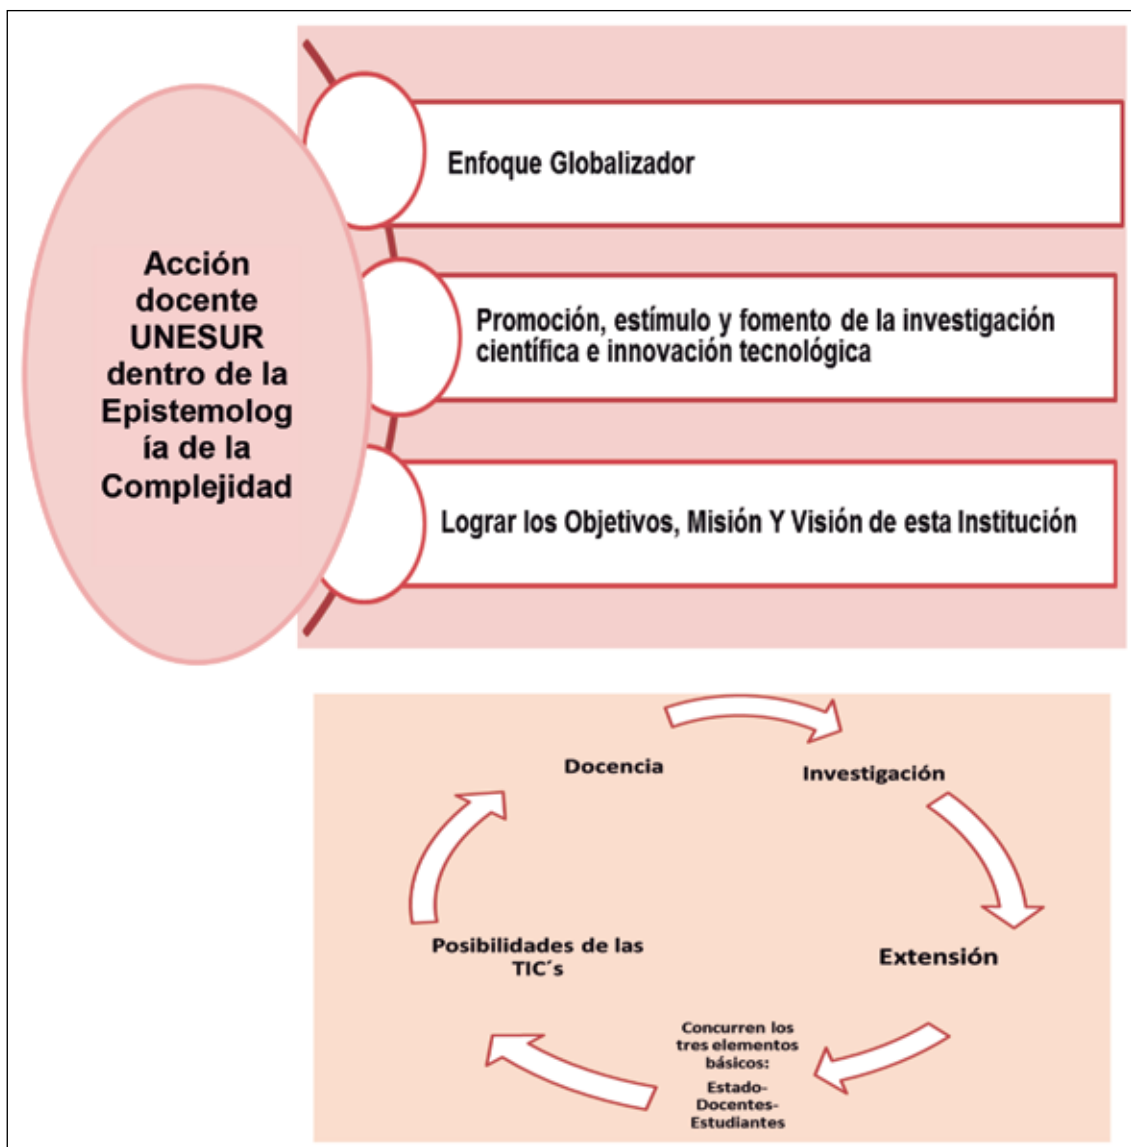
Acción docente UNESUR dentro de la Epistemolog ía de la Complejidad

Enfoque Globalizador

Promoción, estímulo y fomento de la investigación científica e innovación tecnológica

Lograr los Objetivos, Misión Y Visión de esta Institución

Docencia

Investigación

Extensión

Concurren los tres elementos básicos: Estado-Docentes-Estudiantes

Posibilidades de las TIC´s